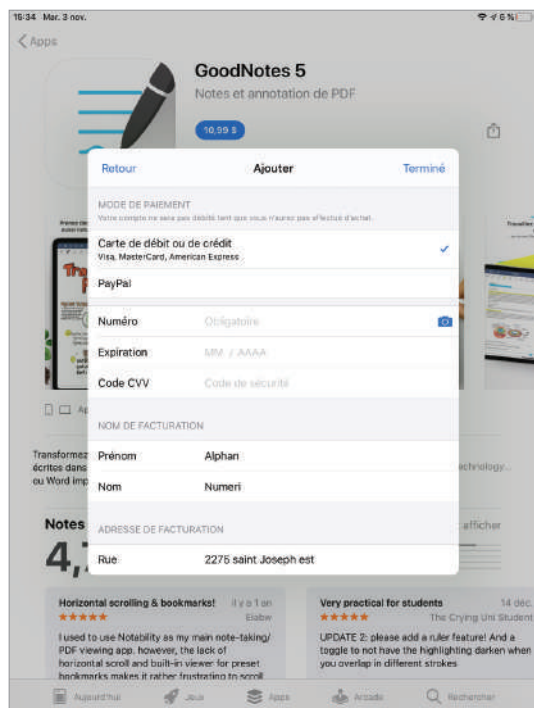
15:34 Mar. 3 nov.

6 %

Apps

GoodNotes 5

Notes et annotation de PDF

10,99 $

Retour

Ajouter

Terminé

MODE DE PAIEMENT

Votre compte ne sera pas débité tant que vous n'aurez pas effectué d'achat.

Carte de débit ou de crédit

Visa, MasterCard, American Express

PayPal

Numéro

Obligatoire

Expiration

MM / AAAA

Code CVV

Code de sécurité

NOM DE FACTURATION

Prénom

Alphan

Nom

Numeri

ADRESSE DE FACTURATION

Rue

2275 saint Joseph est

Transformez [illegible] écrites dans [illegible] ou Word imp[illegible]

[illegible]echnology...

Notes

4,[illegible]

afficher

Horizontal scrolling & bookmarks!

il y a 1 an

★★★★★

Elabw

I used to use Notability as my main note-taking/ PDF viewing app. however, the lack of horizontal scroll and built-in viewer for preset bookmarks makes it rather frustrating to scroll

Very practical for students

14 déc.

★★★★★

The Crying Uni Student

UPDATE 2: please add a ruler feature! And a toggle to not have the highlighting darken when you overlap in different strokes

Aujourd'hui

Jeux

Apps

Arcade

Rechercher